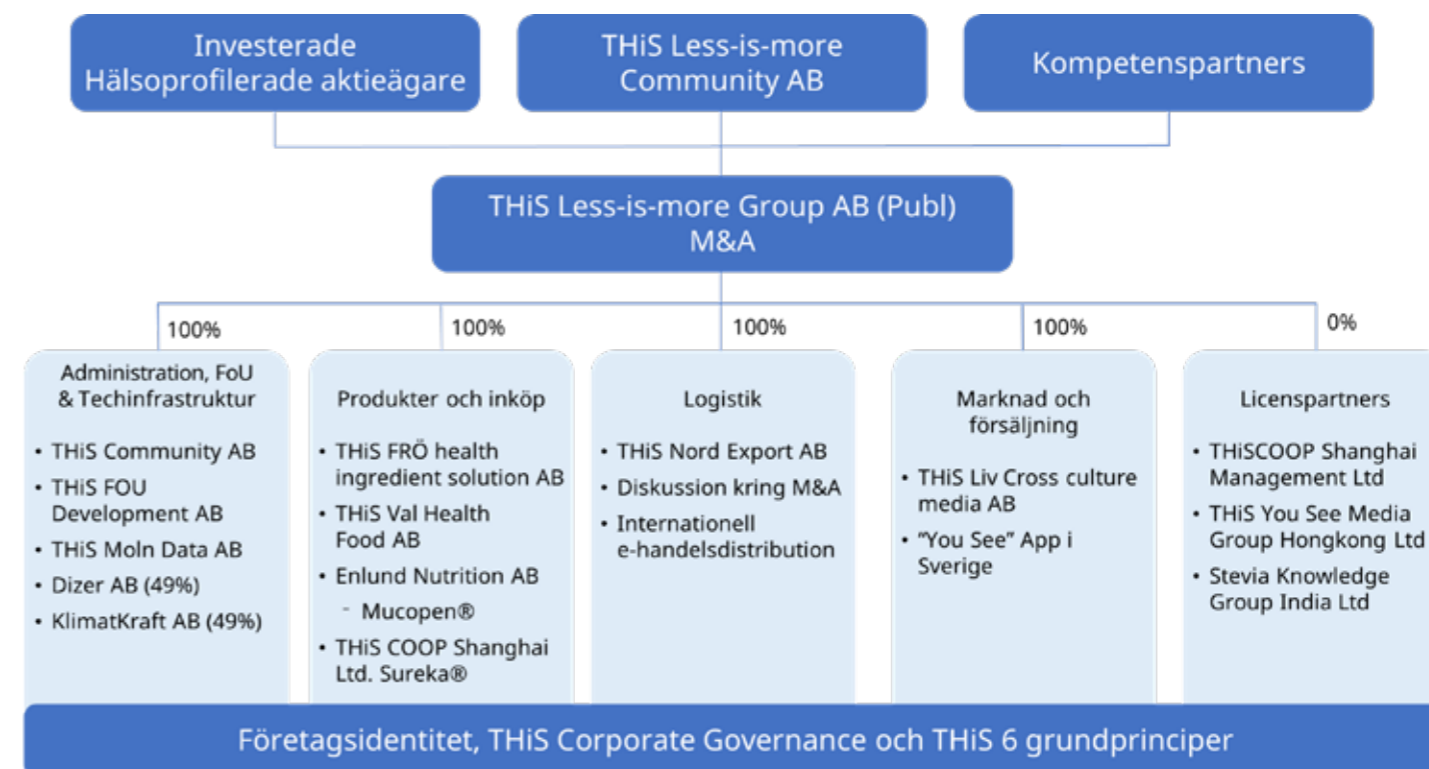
Investerade Hälsoprofilerade aktieägare

THiS Less-is-more Community AB

Kompetenspartners

THiS Less-is-more Group AB (Publ) M&A

100%

100%

100%

100%

0%

Administration, FoU & Techinfrastruktur

- THiS Community AB
- THiS FOU Development AB
- THiS Moln Data AB
- Dizer AB (49%)
- KlimatKraft AB (49%)

Produkter och inköp

- THiS FRÖ health ingredient solution AB
- THiS Val Health Food AB
- Enlund Nutrition AB
  - Mucopen®
- THiS COOP Shanghai Ltd. Sureka®

Logistik

- THiS Nord Export AB
- Diskussion kring M&A
- Internationell e-handelsdistribution

Marknad och försäljning

- THiS Liv Cross culture media AB
- "You See" App i Sverige

Licenspartners

- THiSCOOP Shanghai Management Ltd
- THiS You See Media Group Hongkong Ltd
- Stevia Knowledge Group India Ltd

Företagsidentitet, THiS Corporate Governance och THiS 6 grundprinciper